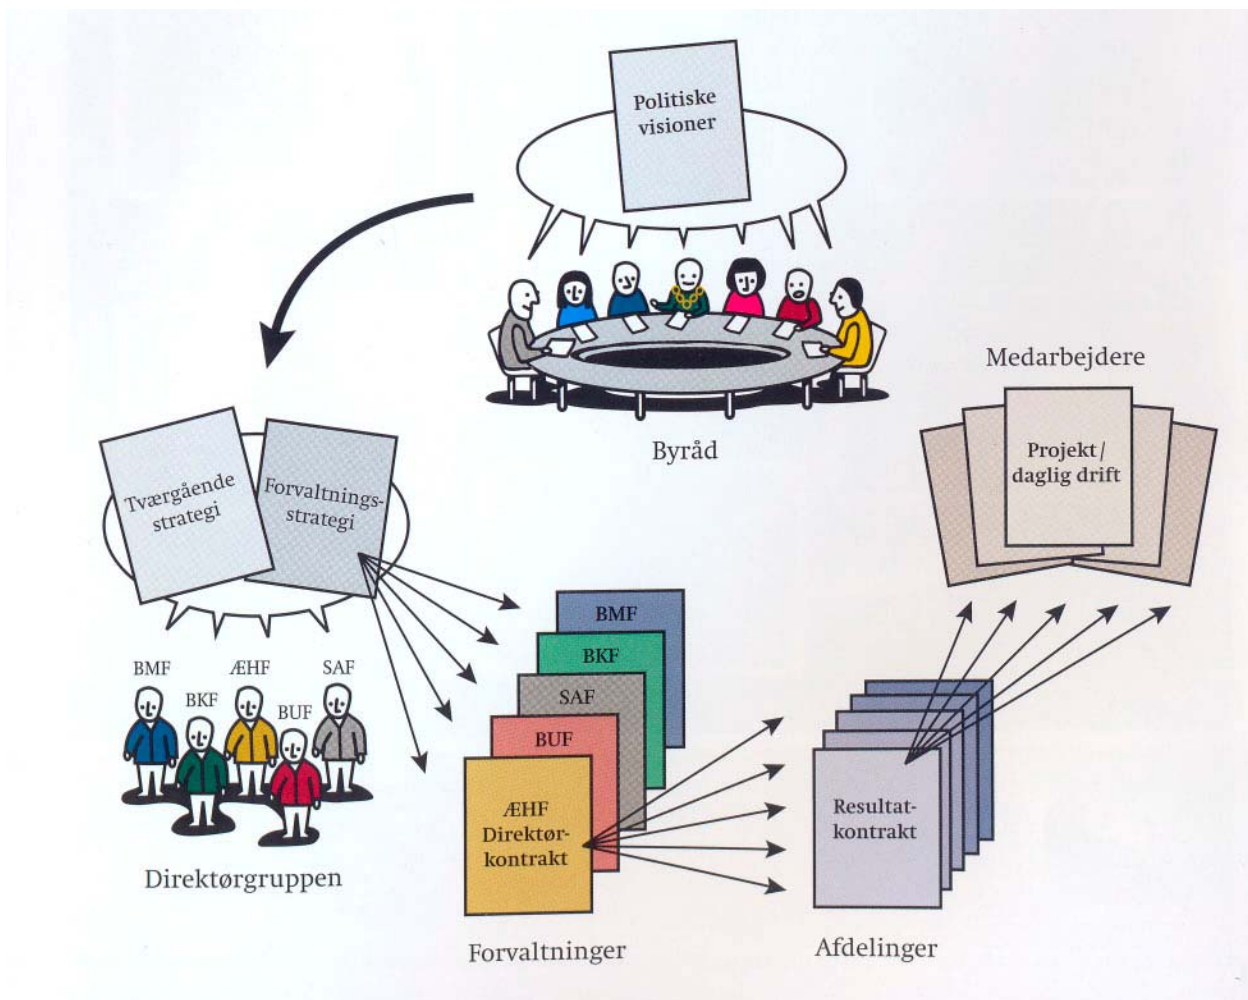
Politiske visioner

Byråd

Medarbejdere

Projekt/ daglig drift

Tværgående strategi

Forvaltnings-strategi

BMF

BKF

ÆHF

BUF

SAF

Direktørgruppen

BMF

BKF

SAF

BUF

ÆHF Direktør-kontrakt

Forvaltninger

Resultat-kontrakt

Afdelinger